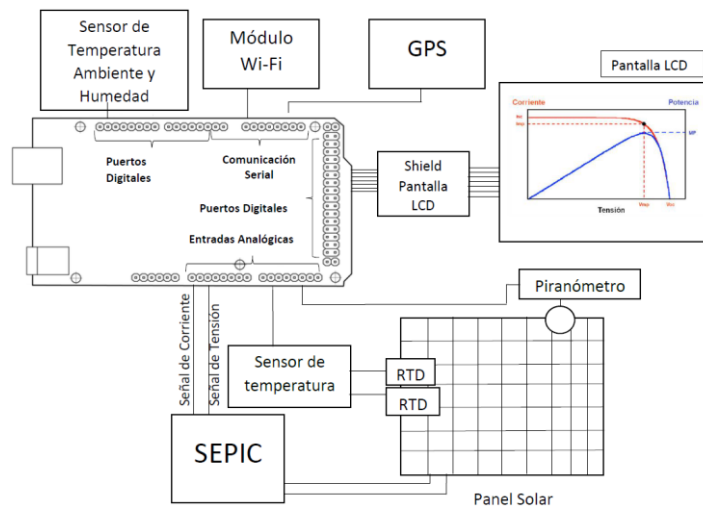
Sensor de Temperatura Ambiente y Humedad

Módulo Wi-Fi

GPS

Pantalla LCD

Corriente

Potencia

Isc

Imp

MP

Tensión

Vmp

Voc

Puertos Digitales

Comunicación Serial

Puertos Digitales

Entradas Analógicas

Shield Pantalla LCD

Piranómetro

Señal de Corriente

Señal de Tensión

Sensor de temperatura

RTD

RTD

SEPIC

Panel Solar